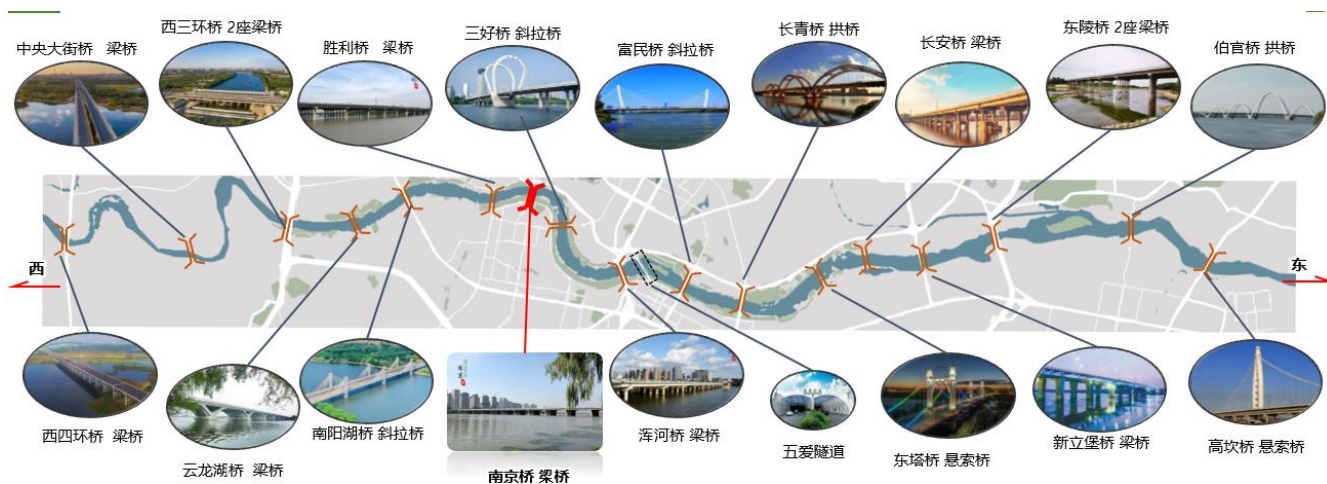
中央大街桥 梁桥

西三环桥 2座梁桥

胜利桥 梁桥

三好桥 斜拉桥

富民桥 斜拉桥

长青桥 拱桥

长安桥 梁桥

东陵桥 2座梁桥

伯官桥 拱桥

西

东

西四环桥 梁桥

云龙湖桥 梁桥

南阳湖桥 斜拉桥

南京桥 梁桥

浑河桥 梁桥

五爱隧道

东塔桥 悬索桥

新立堡桥 梁桥

高坎桥 悬索桥